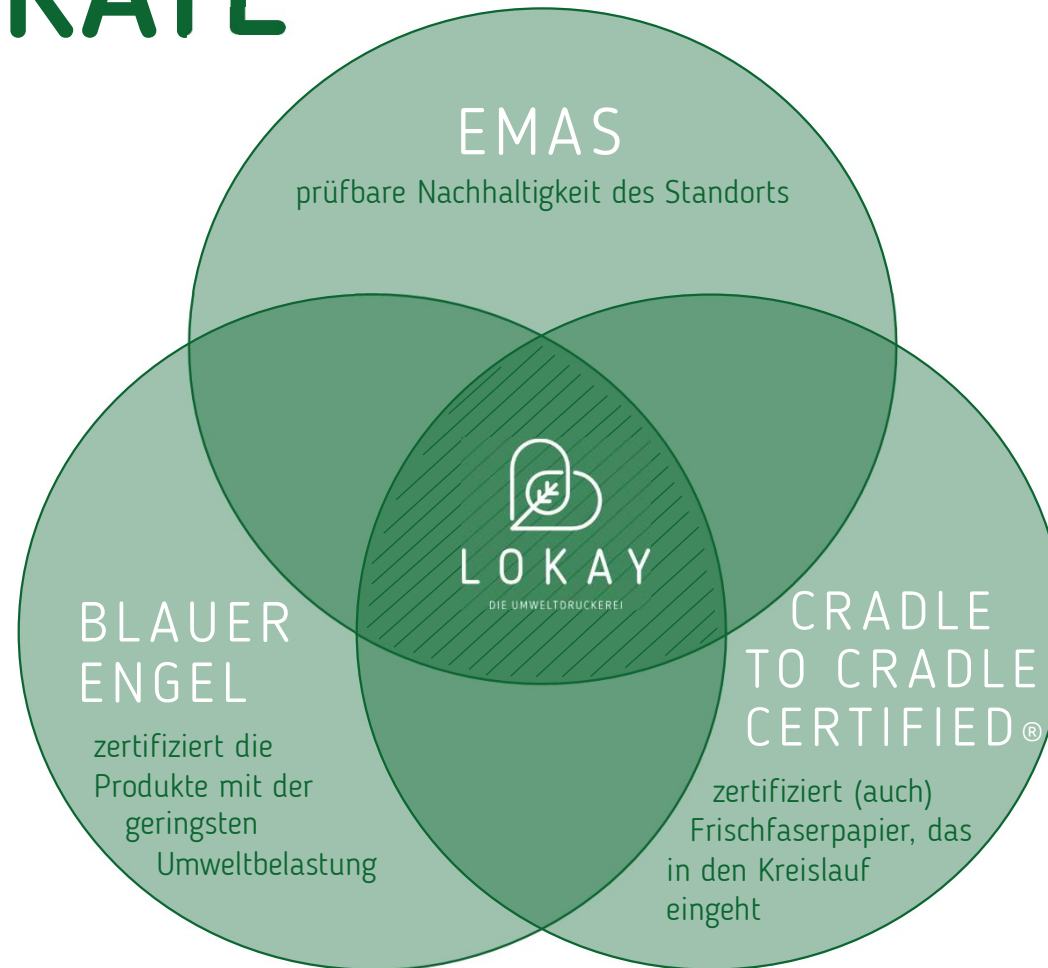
KATE

EMAS
prüfbare Nachhaltigkeit des Standorts

LOKAY
DIE UMWELTDRUCKEREI

BLAUER ENGEL
zertifiziert die Produkte mit der geringsten Umweltbelastung

CRADLE TO CRADLE CERTIFIED®
zertifiziert (auch) Frischfaserpapier, das in den Kreislauf eingeht